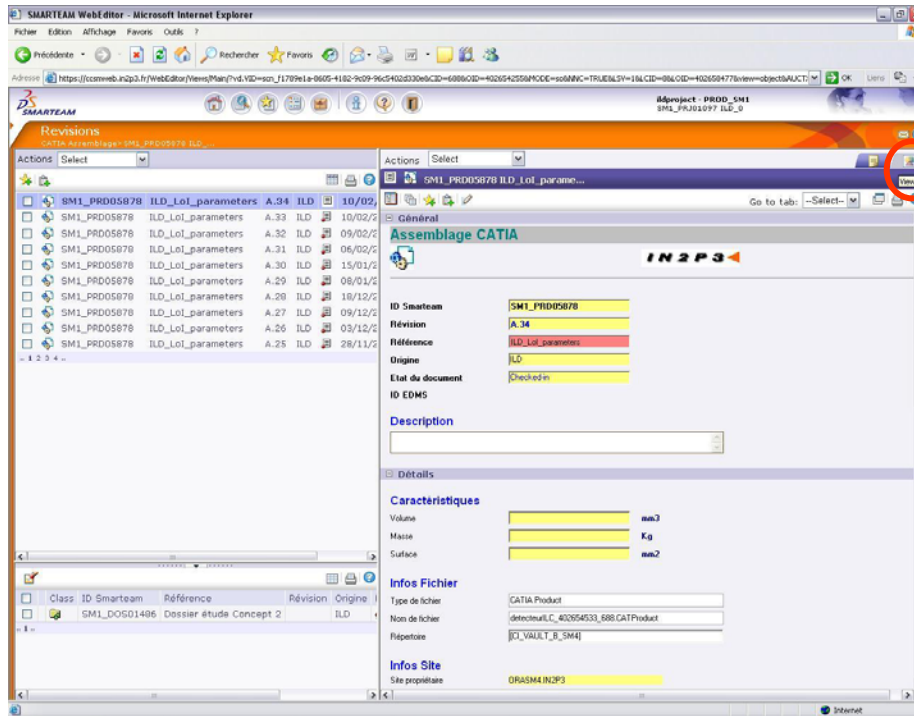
SMARTEAM WebEditor - Microsoft Internet Explorer

Fichier Edition Affichage Favoris Outils ?

Précédente Rechercher Favoris

Adresse https://ccsmweb.in2p3.fr/WebEditor/Views/Main/?vd.VID=scn_f1789e1a-8605-4182-9c09-96c5402d330ebCID=688&OID=402654255&MODE=so&NNC=TRUE&LSV=1&LCID=0&LOID=402658477&view=object&AUCT OK Liens

SMARTEAM

ildproject - PROD_SM1
SM1_PRJ01097 ILD_0

Revisions
CATIA Assemblage> SM1_PRD05878 ILD_...

Actions Select

| | | | | | | |
|---|---|---|---|---|---|---|
| SM1_PRD05878 | ILD_LoI_parameters | A.34 | ILD | | 10/02/ |
| SM1_PRD05878 | ILD_LoI_parameters | A.33 | ILD | | 10/02/2 |
| SM1_PRD05878 | ILD_LoI_parameters | A.32 | ILD | | 09/02/2 |
| SM1_PRD05878 | ILD_LoI_parameters | A.31 | ILD | | 06/02/2 |
| SM1_PRD05878 | ILD_LoI_parameters | A.30 | ILD | | 15/01/2 |
| SM1_PRD05878 | ILD_LoI_parameters | A.29 | ILD | | 08/01/2 |
| SM1_PRD05878 | ILD_LoI_parameters | A.28 | ILD | | 18/12/2 |
| SM1_PRD05878 | ILD_LoI_parameters | A.27 | ILD | | 09/12/2 |
| SM1_PRD05878 | ILD_LoI_parameters | A.26 | ILD | | 03/12/2 |
| SM1_PRD05878 | ILD_LoI_parameters | A.25 | ILD | | 28/11/2 |

« 1 2 3 4 »

| Class | ID Smarteam | Référence | Révision | Origine |
|---|---|---|---|---|
| | SM1_DOS01486 | Dossier étude Concept 2 | | ILD |

« 1 »

Actions Select

SM1_PRD05878 ILD_LoI_parame...

View

Go to tab: --Select--

Général

Assemblage CATIA

IN2P3

ID Smarteam SM1_PRD05878
Révision A.34
Référence ILD_LoI_parameters
Origine ILD
Etat du document Checked in
ID EDMS

Description

Détails

Caractéristiques
Volume mm3
Masse Kg
Surface mm2

Infos Fichier
Type de fichier CATIA Product
Nom de fichier detecteurILC_402654533_688.CATProduct
Répertoire [Ci_VAULT_B_SM4]

Infos Site
Site propriétaire ORASM4 IN2P3

Internet